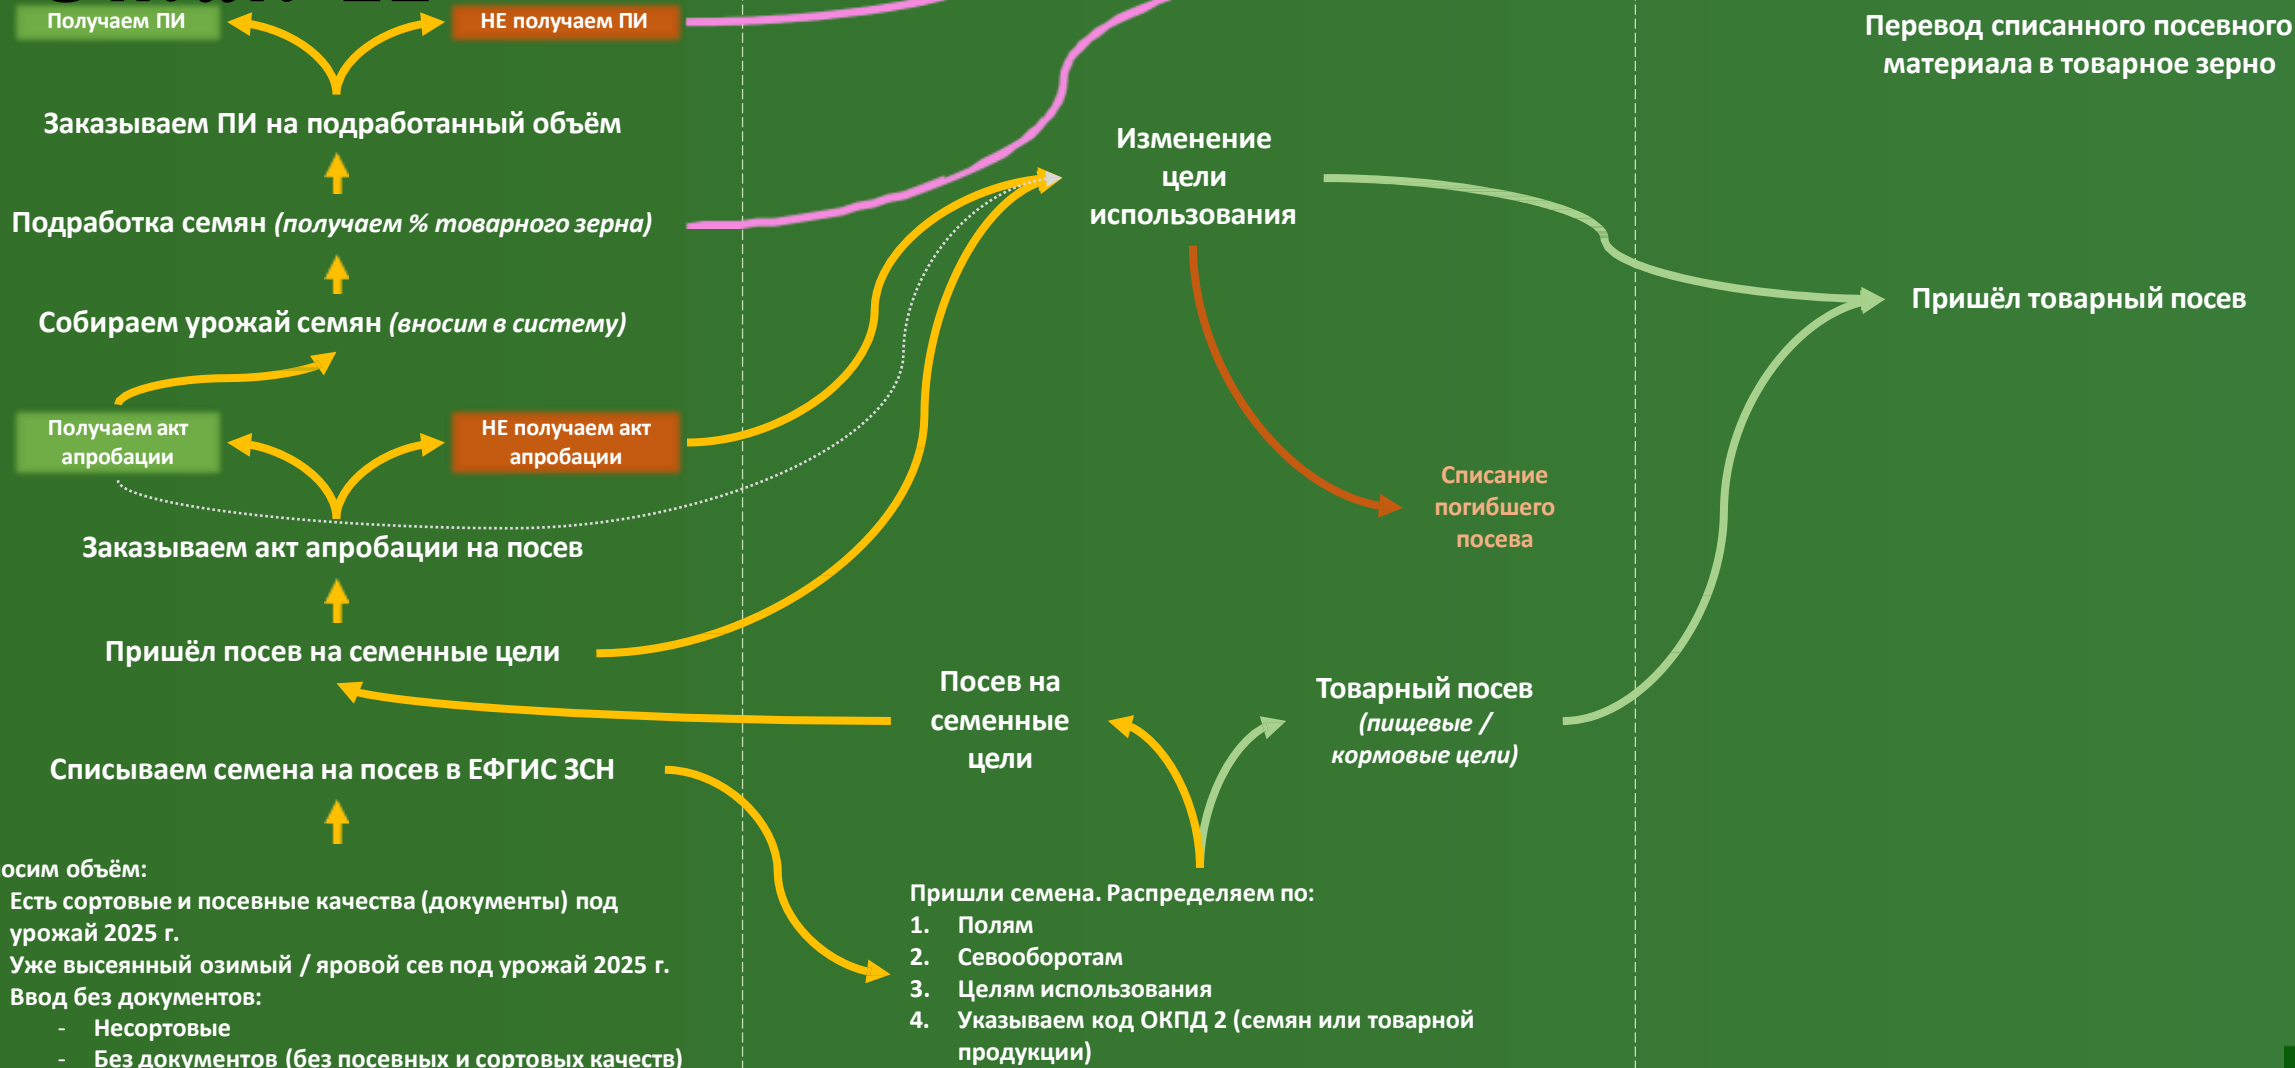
Получаем ПИ

НЕ получаем ПИ

Заказываем ПИ на подработанный объём

Подработка семян *(получаем % товарного зерна)*

Собираем урожай семян *(вносим в систему)*

Получаем акт апробации

НЕ получаем акт апробации

Заказываем акт апробации на посев

Пришёл посев на семенные цели

Списываем семена на посев в ЕФГИС ЗСН

осим объём:
Есть сортовые и посевные качества (документы) под урожай 2025 г.
Уже высеянный озимый / яровой сев под урожай 2025 г.
Ввод без документов:
- Несортовые
- Без документов (без посевных и сортовых качеств)

Изменение цели использования

Списание погибшего посева

Посев на семенные цели

Товарный посев *(пищевые / кормовые цели)*

Пришли семена. Распределяем по:
1. Полям
2. Севооборотам
3. Целям использования
4. Указываем код ОКПД 2 (семян или товарной продукции)

Перевод списанного посевного материала в товарное зерно

Пришёл товарный посев